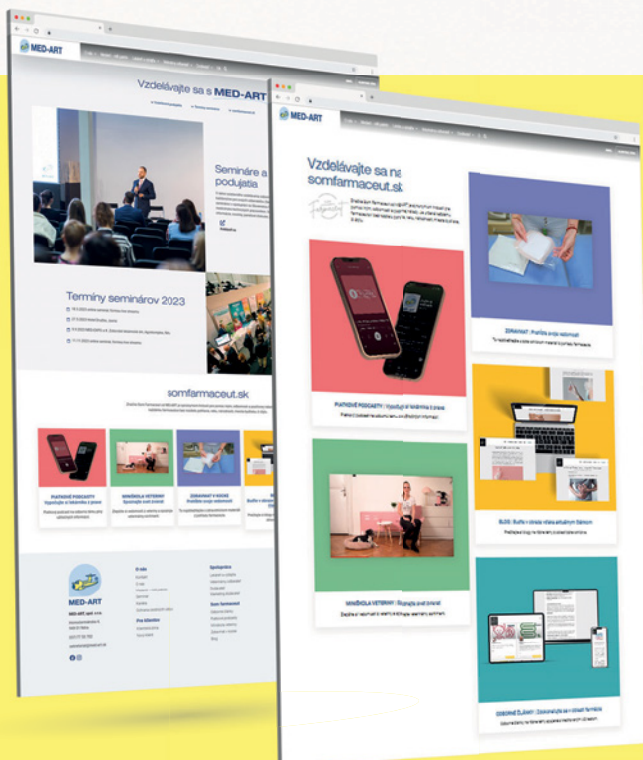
MED-ART

Vzdelávajte sa s MED-ART

Semináre a podujatia

Termíny seminárov 2023

somfarmaceut.sk

PLATENÉ PODCASTY

MINIŠKOLA VETERINY

ZDRAVNAŤ

MED-ART

MED-ART

Vzdelávajte sa na somfarmaceut.sk

PLATENÉ PODCASTY | Vypočujte si lekárnika či pracu

ZDRAVNAŤ | Prečítajte si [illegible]

MINIŠKOLA VETERINY | Rozprába svet zvierat

BLOG | Buďte v obraze vďaka aktuálnym článkom

ODBORNÉ ČLÁNKY | Zdokonaľujte sa v oblasti farmácie